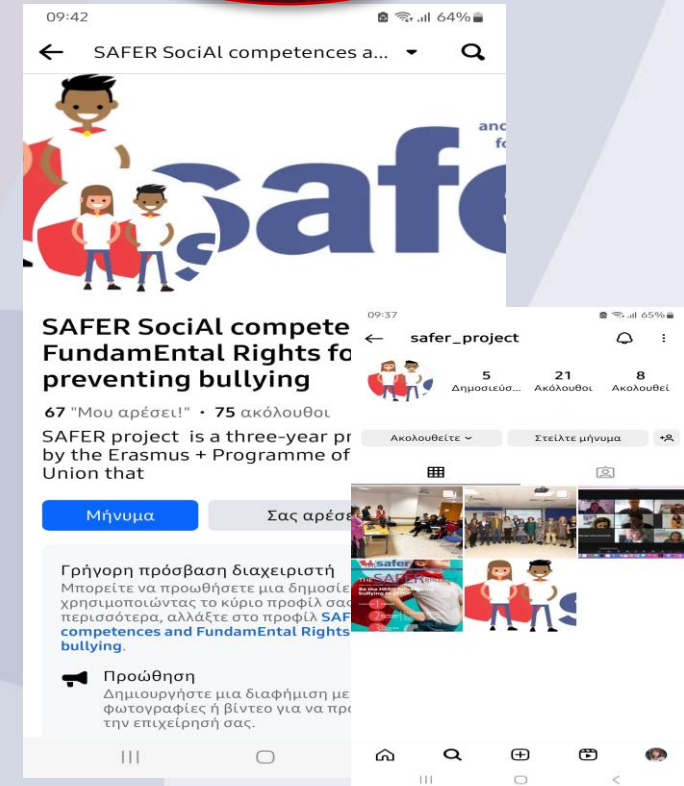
09:42 64%

SAFER SociAl competences a...

and
fo

SAFE

SAFER SociAl compete
FundamEntal Rights fo
preventing bullying

67 "Μου αρέσει!" · 75 ακόλουθοι

SAFER project is a three-year pr
by the Erasmus + Programme of
Union that

Μήνυμα

Σας αρέσε

Γρήγορη πρόσβαση διαχειριστή
Μπορείτε να προωθήσετε μια δημοσίε
χρησιμοποιώντας το κύριο προφίλ σας
περισσότερα, αλλάξτε στο προφίλ SAF
competences and FundamEntal Rights
bullying.

Προώθηση
Δημιουργήστε μια διαφήμιση με
φωτογραφίες ή βίντεο για να προ
την επιχείρησή σας.

09:37 65%

safer_project

5
Δημοσιεύσ...

21
Ακόλουθοι

8
Ακολουθεί

Ακολουθείτε

Στείλτε μήνυμα

safer

SAFER